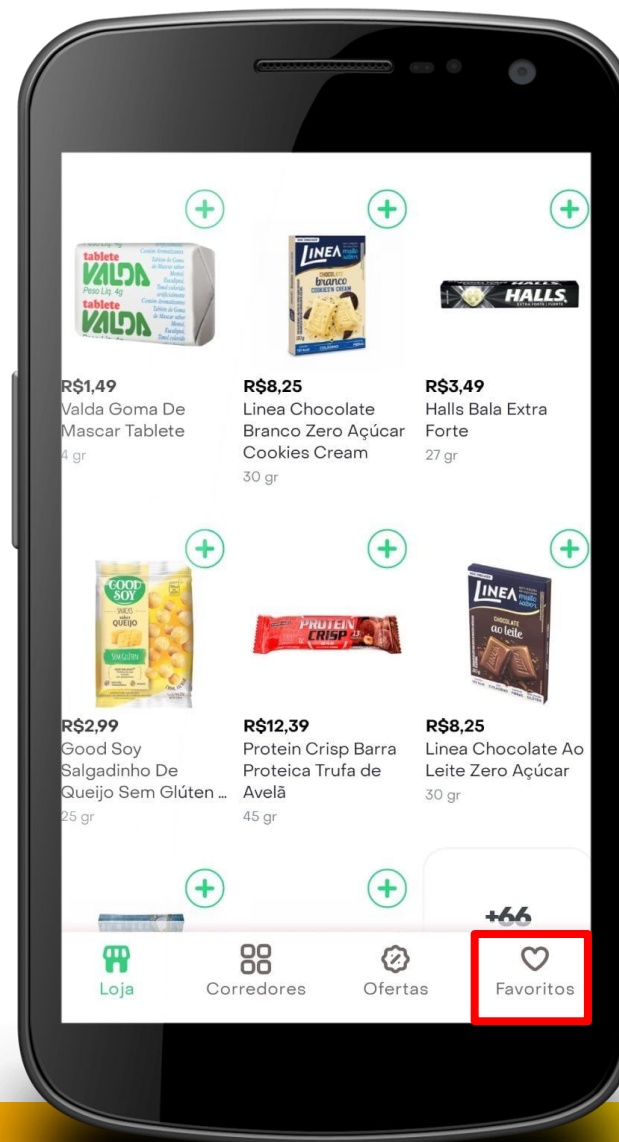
tablete VALDA Peso Líq. 4g tablete VALDA

R$1,49
Valda Goma De Mascar Tablete
4 gr

LINEA chocolate branco cookies'n cream

R$8,25
Linea Chocolate Branco Zero Açúcar Cookies Cream
30 gr

HALLS

R$3,49
Halls Bala Extra Forte
27 gr

GOOD SOY snacks sabor QUEIJO SEM GLÚTEN

R$2,99
Good Soy Salgadinho De Queijo Sem Glúten ...
25 gr

PROTEIN CRISP

R$12,39
Protein Crisp Barra Proteica Trufa de Avelã
45 gr

LINEA chocolate ao leite

R$8,25
Linea Chocolate Ao Leite Zero Açúcar
30 gr

+66

Loja
Corredores
Ofertas
Favoritos